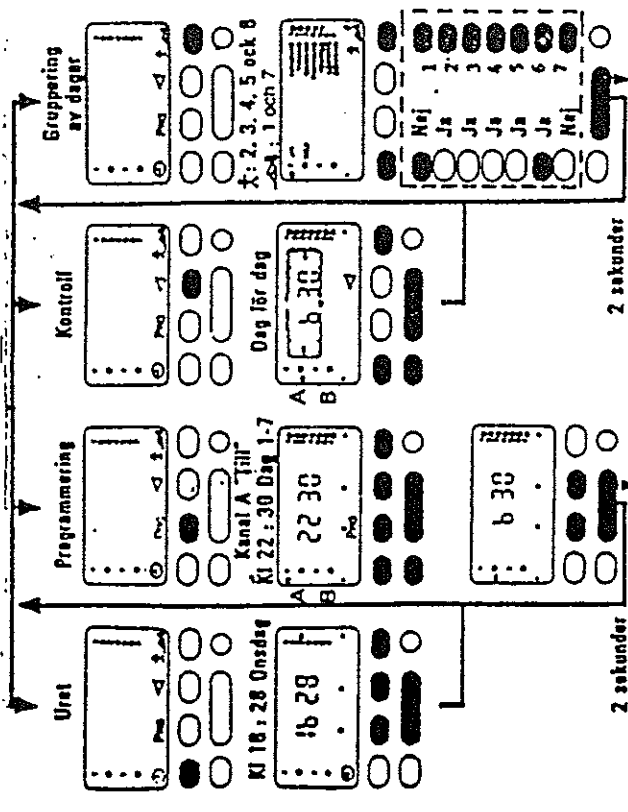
Uret

Kl 16 : 28 Onsdag

16 28

2 sekunder

Programmering

Kanal A "Till"
Kl 22 : 30 Dag 1-7

A
B

22 30

Prg

b 30

Kontroll

Dag för dag

A
B

6 30

2 sekunder

Gruppering av dagar

: 2, 3, 4, 5 och 6
: 1 och 7

Nej
Ja
Ja
Ja
Ja
Ja
Nej

1
2
3
4
5
6
7